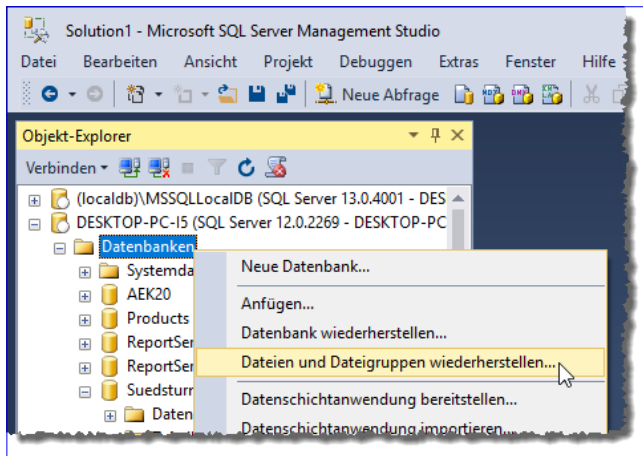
Solution1 - Microsoft SQL Server Management Studio

Datei Bearbeiten Ansicht Projekt Debuggen Extras Fenster Hilfe

Neue Abfrage

Objekt-Explorer

Verbinden

(localdb)\MSSQLLocalDB (SQL Server 13.0.4001 - DES

DESKTOP-PC-I5 (SQL Server 12.0.2269 - DESKTOP-PC

Datenbanken

Systemda

AEK20

Products

ReportSer

ReportSer

Suedsturm

Daten

Neue Datenbank...

Anfügen...

Datenbank wiederherstellen...

Dateien und Dateigruppen wiederherstellen...

Datenschichtanwendung bereitstellen...

Datenschichtanwendung importieren...